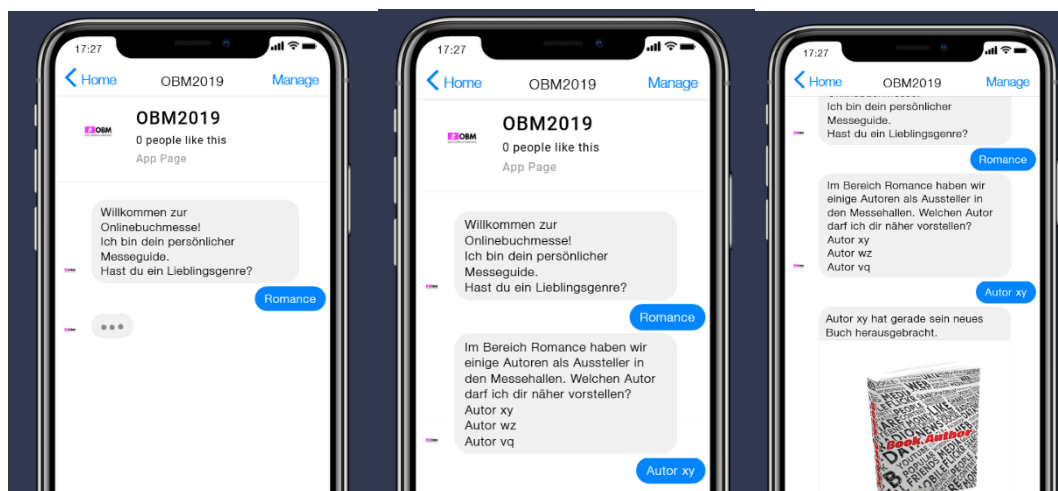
17:27

Home OBM2019 Manage

OBM

OBM2019
0 people like this
App Page

Willkommen zur Onlinebuchmesse!
Ich bin dein persönlicher Messeguide.
Hast du ein Lieblingsgenre?

Romance

17:27

Home OBM2019 Manage

OBM

OBM2019
0 people like this
App Page

Willkommen zur Onlinebuchmesse!
Ich bin dein persönlicher Messeguide.
Hast du ein Lieblingsgenre?

Romance

Im Bereich Romance haben wir einige Autoren als Aussteller in den Messehallen. Welchen Autor darf ich dir näher vorstellen?
Autor xy
Autor wz
Autor vq

Autor xy

17:27

Home OBM2019 Manage

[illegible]
Ich bin dein persönlicher Messeguide.
Hast du ein Lieblingsgenre?

Romance

Im Bereich Romance haben wir einige Autoren als Aussteller in den Messehallen. Welchen Autor darf ich dir näher vorstellen?
Autor xy
Autor wz
Autor vq

Autor xy

Autor xy hat gerade sein neues Buch herausgebracht.

Book Author